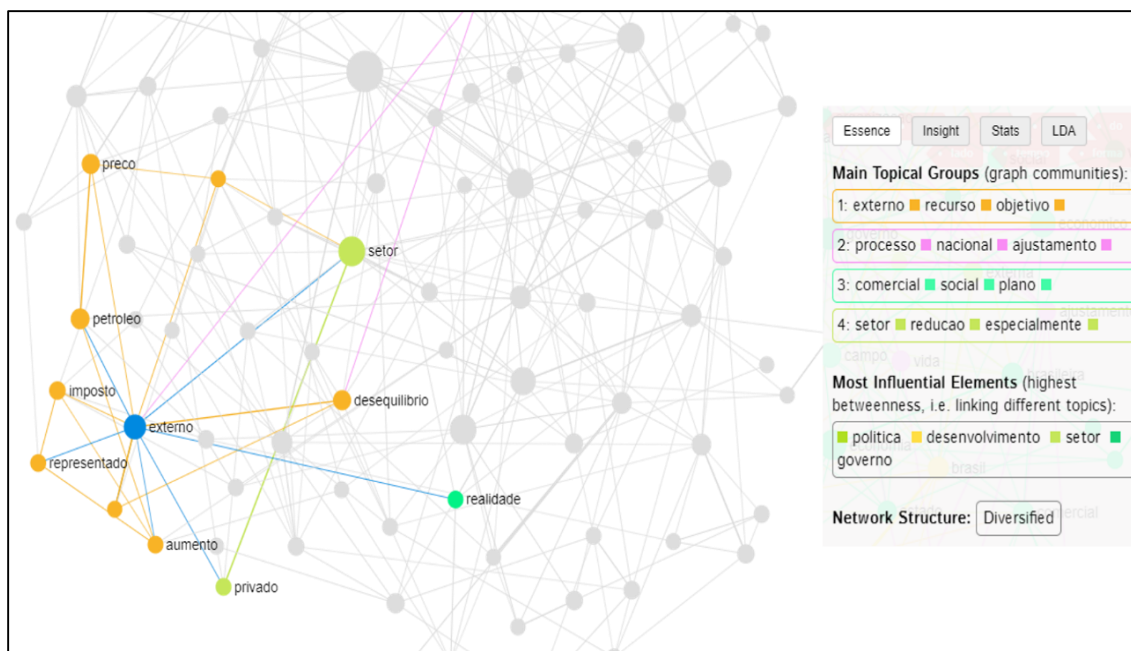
preco
setor
petroleo
imposto
desequilibrio
externo
representado
realidade
aumento
privado

Essence Insight Stats LDA

Main Topical Groups (graph communities):

1: externo recurso objetivo

2: processo nacional ajustamento

3: comercial social plano

4: setor reducao especialmente

Most Influential Elements (highest betweenness, i.e. linking different topics):

politica desenvolvimento setor governo

Network Structure: Diversified